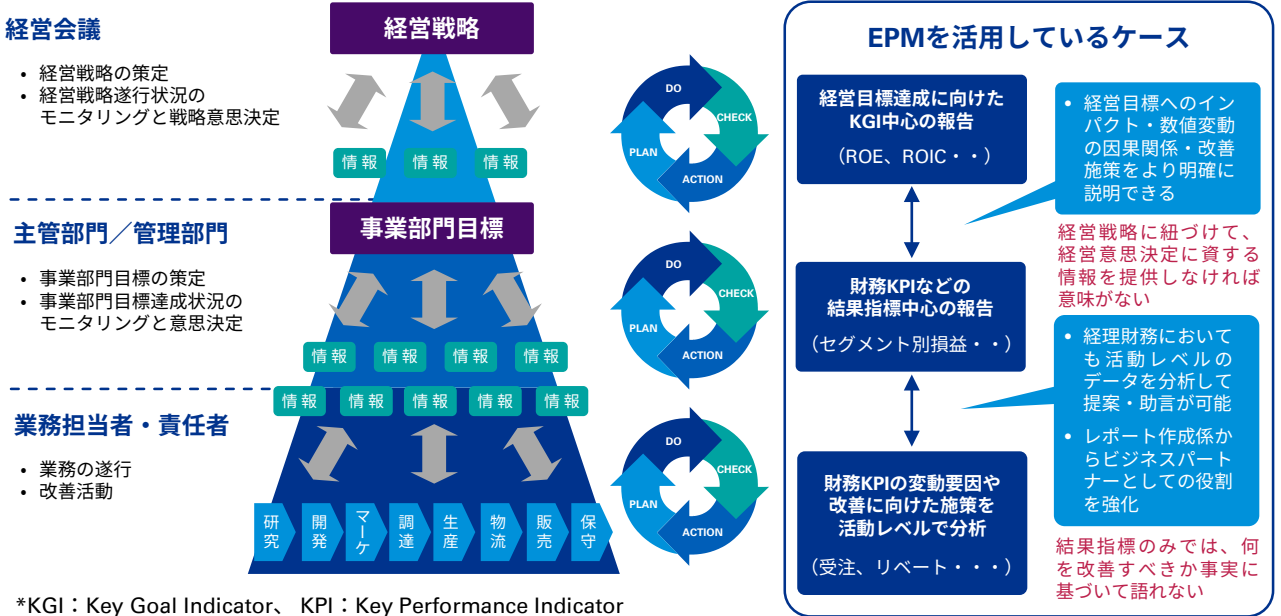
経営会議

• 経営戦略の策定
• 経営戦略遂行状況のモニタリングと戦略意思決定

経営戦略

情報 情報 情報

DO CHECK ACTION PLAN

主管部門／管理部門

• 事業部門目標の策定
• 事業部門目標達成状況のモニタリングと意思決定

事業部門目標

情報 情報 情報 情報

DO CHECK ACTION PLAN

情報 情報 情報 情報 情報

業務担当者・責任者

• 業務の遂行
• 改善活動

研究 開発 マーケ 調達 生産 物流 販売 保守

DO CHECK ACTION PLAN

EPMを活用しているケース

経営目標達成に向けたKGI中心の報告

（ROE、ROIC・・）

• 経営目標へのインパクト・数値変動の因果関係・改善施策をより明確に説明できる

経営戦略に紐づけて、経営意思決定に資する情報を提供しなければ意味がない

財務KPIなどの結果指標中心の報告

（セグメント別損益・・）

• 経理財務においても活動レベルのデータを分析して提案・助言が可能
• レポート作成係からビジネスパートナーとしての役割を強化

財務KPIの変動要因や改善に向けた施策を活動レベルで分析

（受注、リベート・・・）

結果指標のみでは、何を改善すべきか事実に基づいて語れない

*KGI：Key Goal Indicator、 KPI：Key Performance Indicator